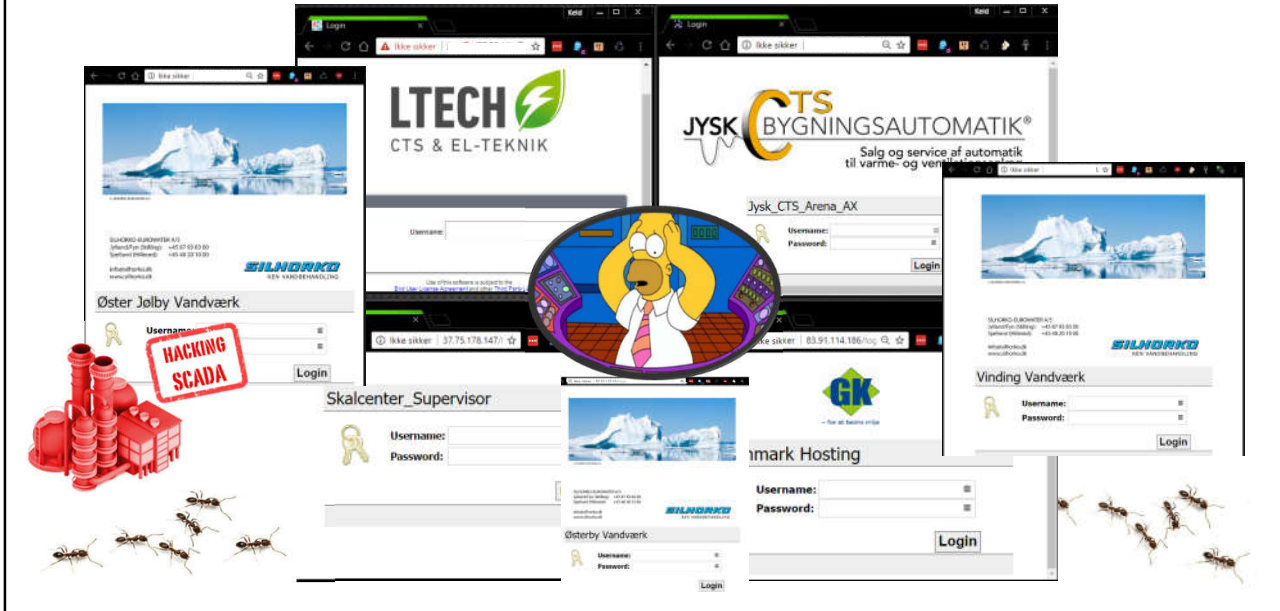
Login
Keld
Ikke sikker
LTECH
CTS & EL-TEKNIK
Username:
Use of this software is subject to the End User License Agreement and other Third Party
Login
Ikke sikker
JYSK CTS BYGNINGSAUTOMATIK®
Salg og service af automatik til varme- og ventilationsanlæg
Jysk_CTS_Arena_AX
Username:
Password:
Login
Ikke sikker
SILHORKO-EUROWATER A/S
Jylland/Fyn (Skibby) +45 87 93 83 00
Sjælland (Hillerød) +45 48 20 10 00
info@silhorko.dk
www.silhorko.dk
SILHORKO REN VANDBEHANDLING
Øster Jølby Vandværk
Username:
Password:
Login
HACKING SCADA
Ikke sikker 37.75.178.147/
Skalcenter_Supervisor
Username:
Password:
Ikke sikker 83.91.114.186/log
GK
– for at bevare miljø
nmark Hosting
Username:
Password:
Login
Ikke sikker
SILHORKO-EUROWATER A/S
Jylland/Fyn (Skibby) +45 87 93 83 00
Sjælland (Hillerød) +45 48 20 10 00
info@silhorko.dk
www.silhorko.dk
SILHORKO REN VANDBEHANDLING
Vinding Vandværk
Username:
Password:
Login
SILHORKO-EUROWATER A/S
SILHORKO REN VANDBEHANDLING
Østerby Vandværk
Username:
Password:
Login